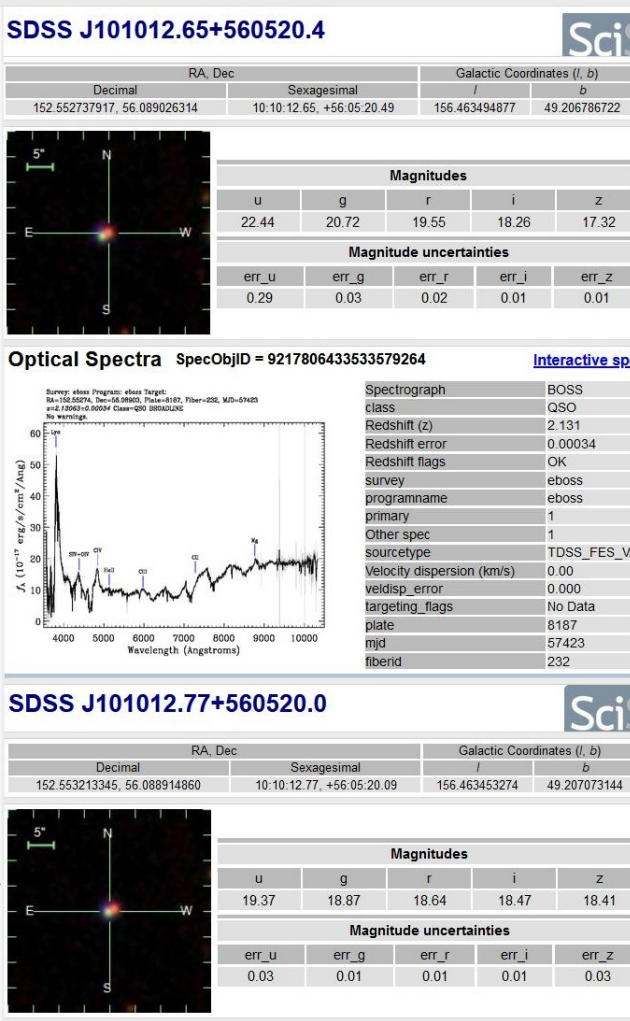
SDSS J101012.65+560520.4

Sci

| RA, Dec | | Galactic Coordinates (l, b) | |
|---|---|---|---|
| Decimal | Sexagesimal | l | b |
| 152.552737917, 56.089026314 | 10:10:12.65, +56:05:20.49 | 156.463494877 | 49.206786722 |

5"
N
E
W
S

Magnitudes

| u | g | r | i | z |
|---|---|---|---|---|
| 22.44 | 20.72 | 19.55 | 18.26 | 17.32 |

Magnitude uncertainties

| err_u | err_g | err_r | err_i | err_z |
|---|---|---|---|---|
| 0.29 | 0.03 | 0.02 | 0.01 | 0.01 |

Optical Spectra SpecObjID = 9217806433533579264

Interactive sp

Survey: eboss Program: eboss Target:
RA=152.55274, Dec=56.08903, Plate=8187, Fiber=232, MJD=57423
z=2.13063±0.00034 Class=QSO BROADLINE
No warnings.

Lyα
SiIV+OIV
CIV
HeII
CIII
CII
Mg

$f_\lambda$ ($10^{-17}$ erg/s/cm$^2$/Ang)
Wavelength (Angstroms)
0 10 20 30 40 50 60
4000 5000 6000 7000 8000 9000 10000

| | |
|---|---|
| Spectrograph | BOSS |
| class | QSO |
| Redshift (z) | 2.131 |
| Redshift error | 0.00034 |
| Redshift flags | OK |
| survey | eboss |
| programname | eboss |
| primary | 1 |
| Other spec | 1 |
| sourcetype | TDSS_FES_V |
| Velocity dispersion (km/s) | 0.00 |
| veldisp_error | 0.000 |
| targeting_flags | No Data |
| plate | 8187 |
| mjd | 57423 |
| fiberid | 232 |

SDSS J101012.77+560520.0

Sci

| RA, Dec | | Galactic Coordinates (l, b) | |
|---|---|---|---|
| Decimal | Sexagesimal | l | b |
| 152.553213345, 56.088914860 | 10:10:12.77, +56:05:20.09 | 156.463453274 | 49.207073144 |

5"
N
E
W
S

Magnitudes

| u | g | r | i | z |
|---|---|---|---|---|
| 19.37 | 18.87 | 18.64 | 18.47 | 18.41 |

Magnitude uncertainties

| err_u | err_g | err_r | err_i | err_z |
|---|---|---|---|---|
| 0.03 | 0.01 | 0.01 | 0.01 | 0.03 |